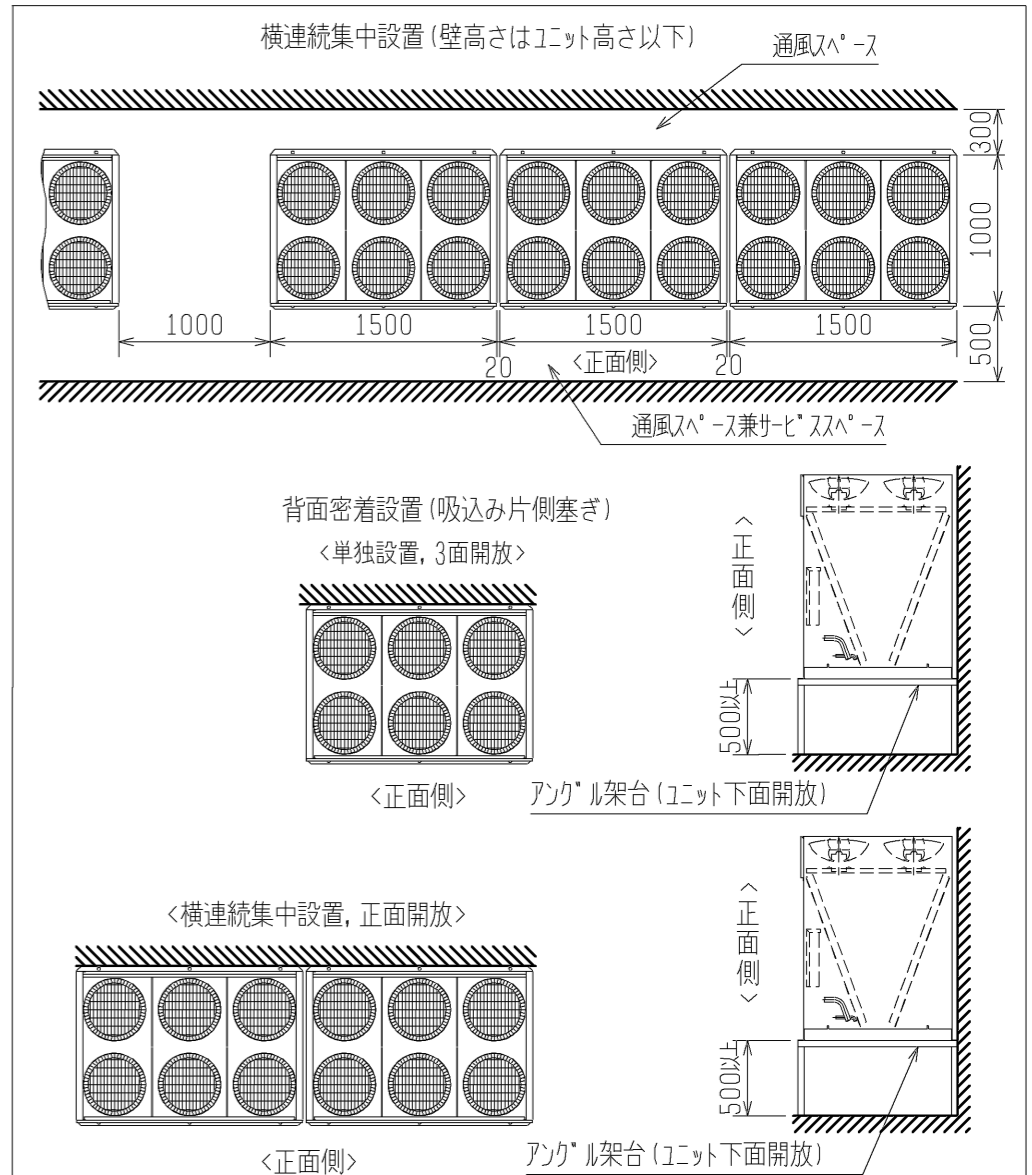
横連続集中設置（壁高さはﾕﾆｯﾄ高さ以下）

通風ｽﾍﾟｰｽ

300

1000

500

1000

1500

1500

1500

20

<正面側>

20

通風ｽﾍﾟｰｽ兼ｻｰﾋﾞｽｽﾍﾟｰｽ

背面密着設置（吸込み片側塞ぎ）

<単独設置，3面開放>

<正面側>

<正面側>

500以上

ｱﾝｸﾞﾙ架台（ﾕﾆｯﾄ下面開放）

<横連続集中設置，正面開放>

<正面側>

<正面側>

500以上

ｱﾝｸﾞﾙ架台（ﾕﾆｯﾄ下面開放）